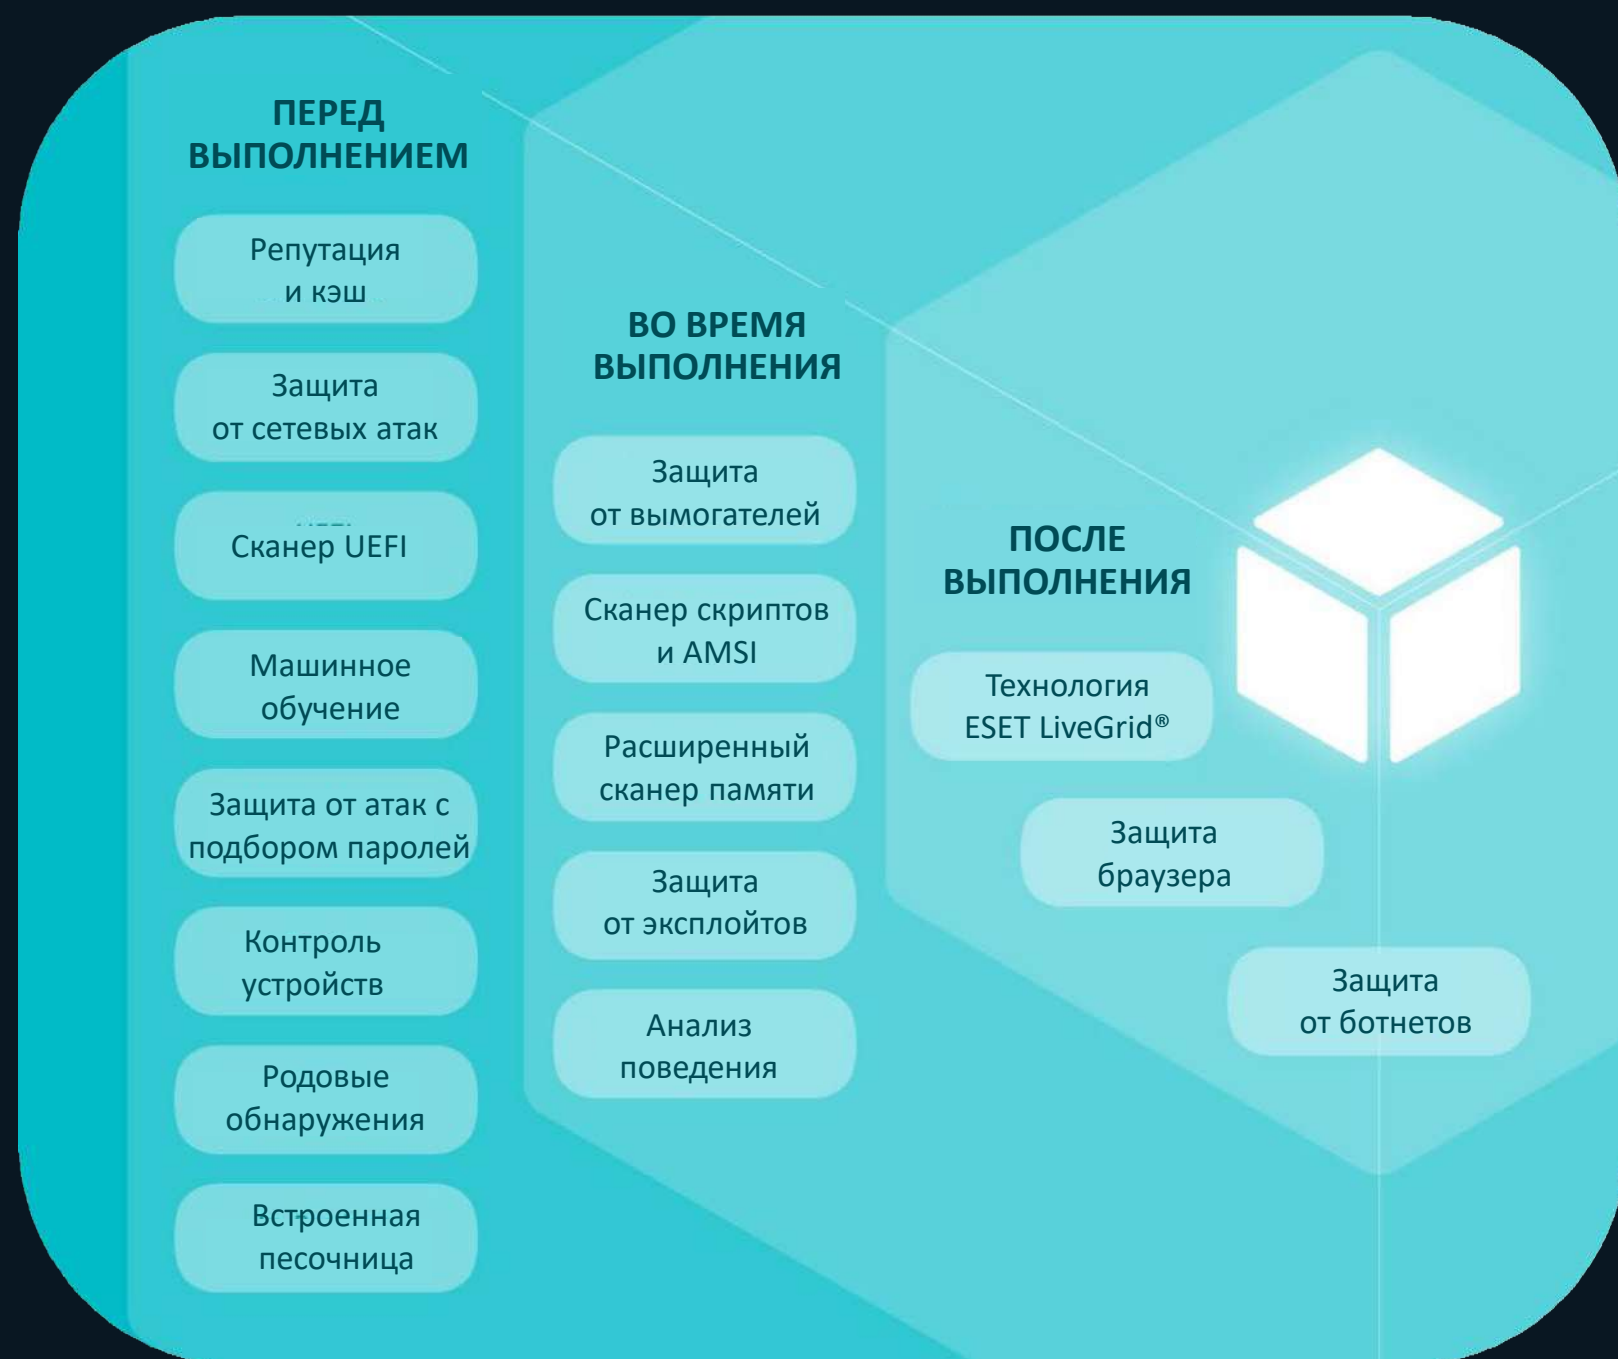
ПЕРЕД ВЫПОЛНЕНИЕМ

Репутация и кэш

Защита от сетевых атак

Сканер UEFI

Машинное обучение

Защита от атак с подбором паролей

Контроль устройств

Родовые обнаружения

Встроенная песочница

ВО ВРЕМЯ ВЫПОЛНЕНИЯ

Защита от вымогателей

Сканер скриптов и AMSI

Расширенный сканер памяти

Защита от эксплойтов

Анализ поведения

ПОСЛЕ ВЫПОЛНЕНИЯ

Технология ESET LiveGrid®

Защита браузера

Защита от ботнетов